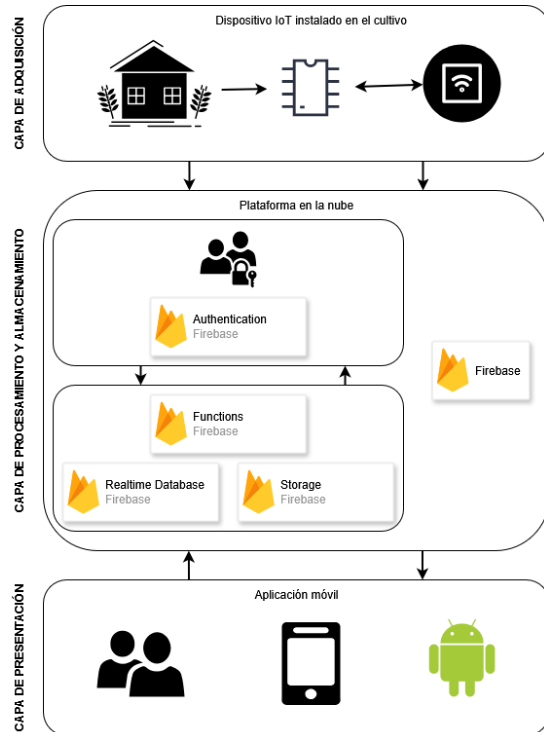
CAPA DE ADQUISICIÓN

Dispositivo IoT instalado en el cultivo

CAPA DE PROCESAMIENTO Y ALMACENAMIENTO

Plataforma en la nube

Authentication
Firebase

Firebase

Functions
Firebase

Realtime Database
Firebase

Storage
Firebase

CAPA DE PRESENTACIÓN

Aplicación móvil